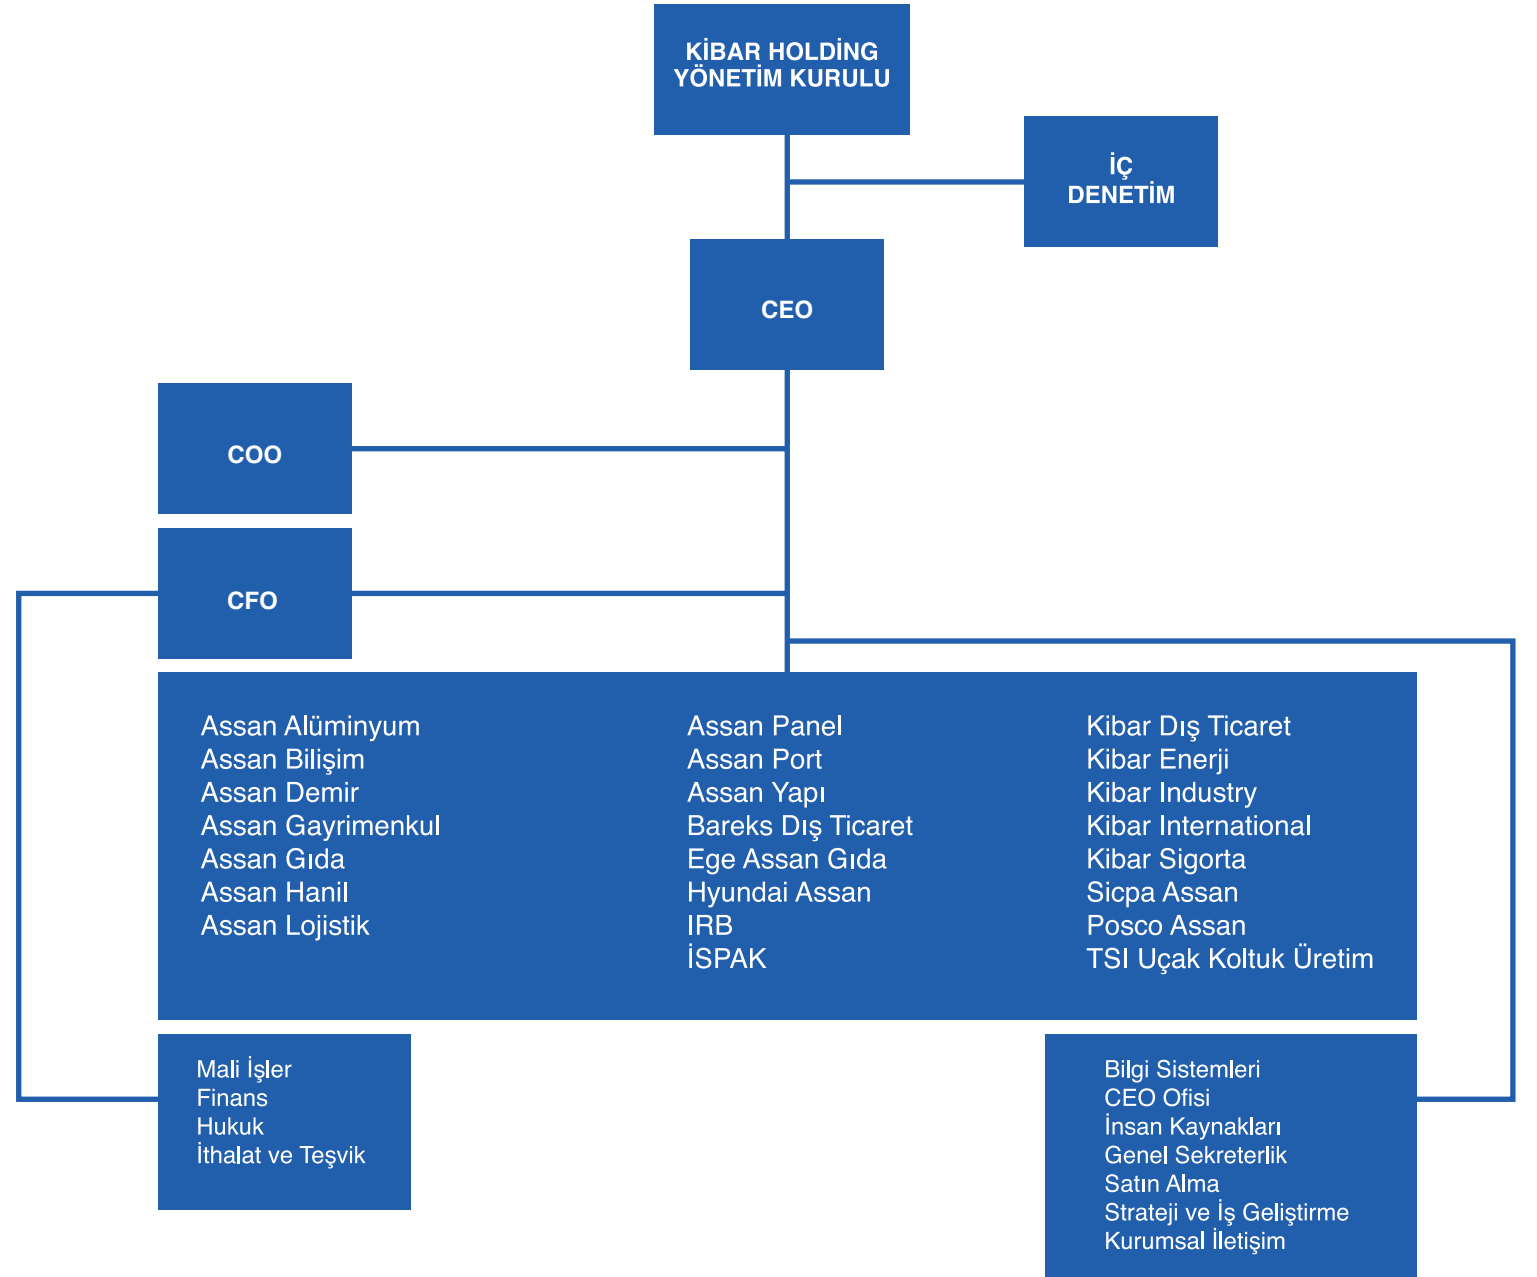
KİBAR HOLDİNG YÖNETİM KURULU

İÇ DENETİM

CEO

COO

CFO

Assan Alüminyum
Assan Bilişim
Assan Demir
Assan Gayrimenkul
Assan Gıda
Assan Hanil
Assan Lojistik

Assan Panel
Assan Port
Assan Yapı
Bareks Dış Ticaret
Ege Assan Gıda
Hyundai Assan
IRB
İSPAK

Kibar Dış Ticaret
Kibar Enerji
Kibar Industry
Kibar International
Kibar Sigorta
Sicpa Assan
Posco Assan
TSI Uçak Koltuk Üretim

Mali İşler
Finans
Hukuk
İthalat ve Teşvik

Bilgi Sistemleri
CEO Ofisi
İnsan Kaynakları
Genel Sekreterlik
Satın Alma
Strateji ve İş Geliştirme
Kurumsal İletişim